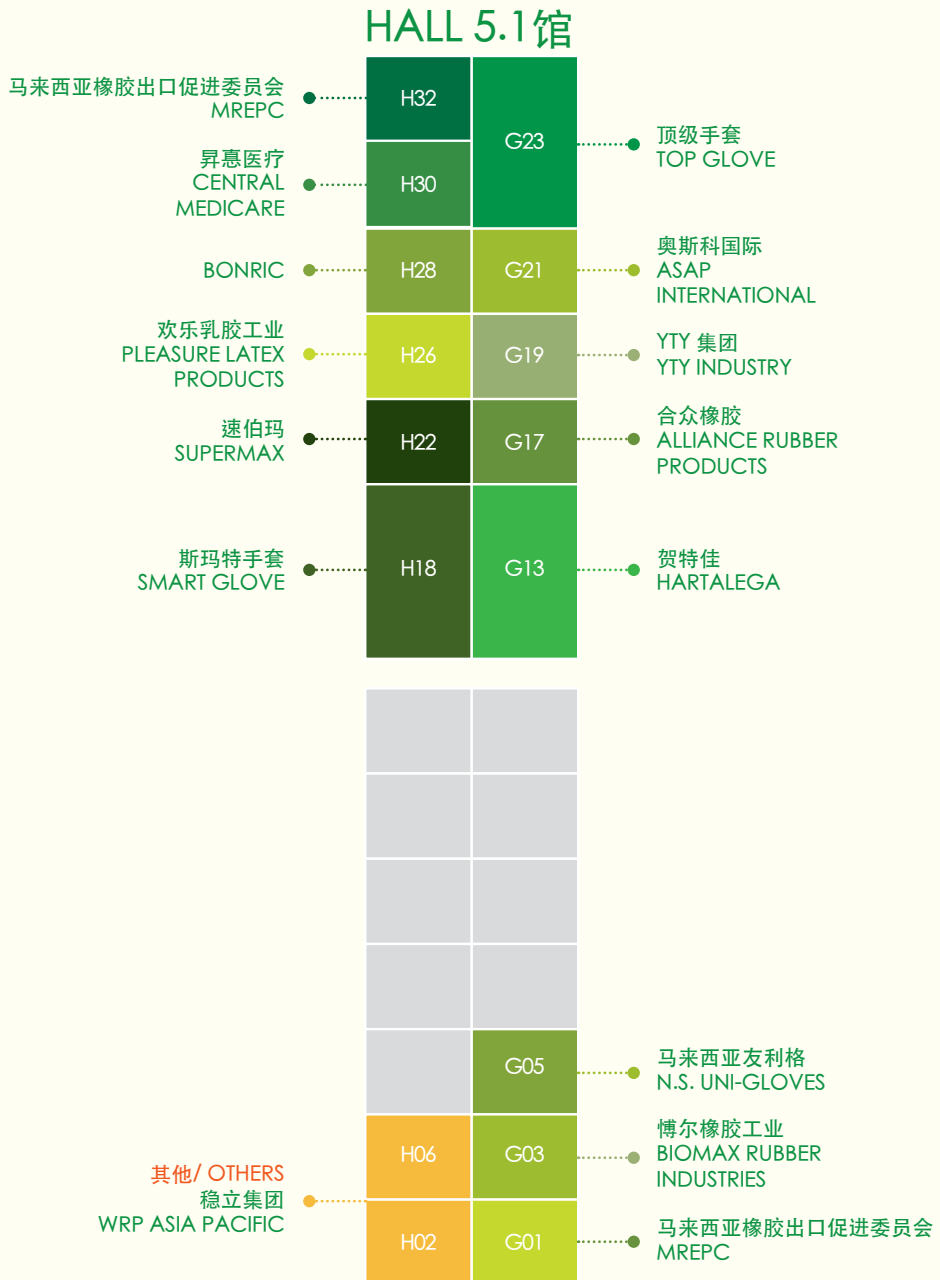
HALL 5.1馆

马来西亚橡胶出口促进委员会
MREPC

H32

G23

顶级手套
TOP GLOVE

昇惠医疗
CENTRAL MEDICARE

H30

BONRIC

H28

G21

奥斯科国际
ASAP INTERNATIONAL

欢乐乳胶工业
PLEASURE LATEX PRODUCTS

H26

G19

YTY 集团
YTY INDUSTRY

速伯玛
SUPERMAX

H22

G17

合众橡胶
ALLIANCE RUBBER PRODUCTS

斯玛特手套
SMART GLOVE

H18

G13

贺特佳
HARTALEGA

G05

马来西亚友利格
N.S. UNI-GLOVES

H06

G03

博尔橡胶工业
BIOMAX RUBBER INDUSTRIES

其他/ OTHERS
稳立集团
WRP ASIA PACIFIC

H02

G01

马来西亚橡胶出口促进委员会
MREPC